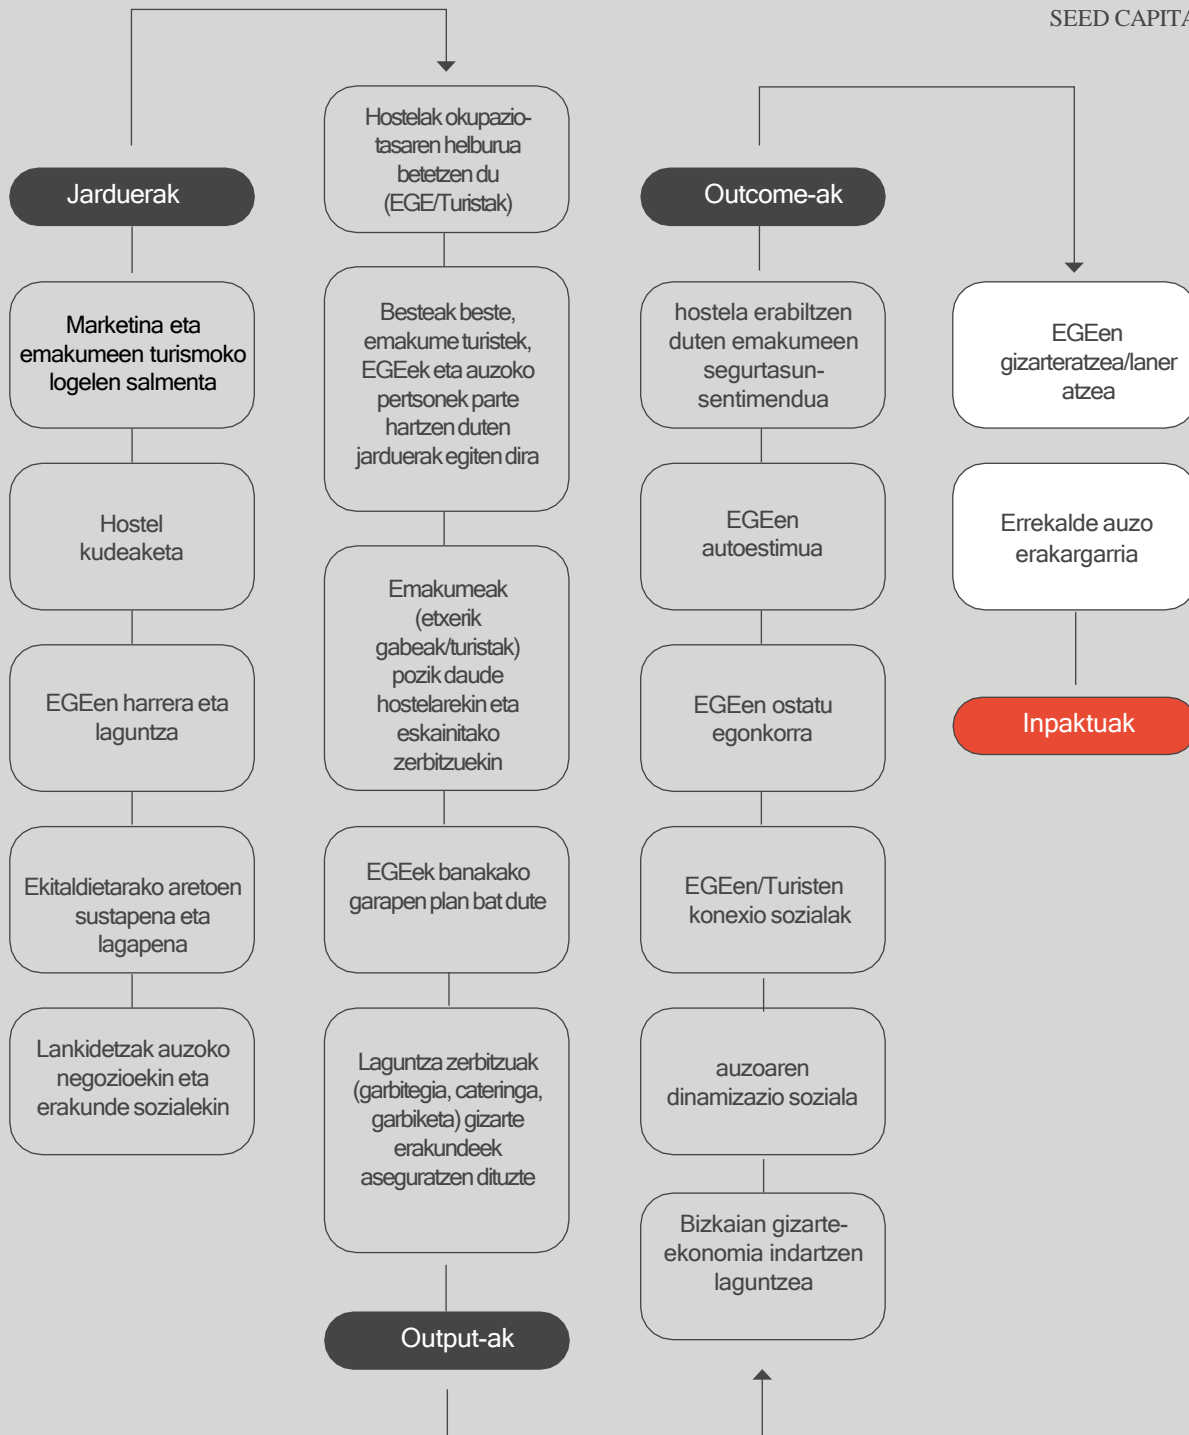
SEED CAPITA

Jarduerak

Marketina eta emakumeen turismoko logelen salmenta

Hostel kudeaketa

EGEen harrera eta laguntza

Ekitaldietarako aretoen sustapena eta lagapena

Lankidetzak auzoko negozioekin eta erakunde sozialekin

Hostelak okupazio-tasaren helburua betetzen du (EGE/Turistak)

Besteak beste, emakume turistek, EGEek eta auzoko pertsonek parte hartzen duten jarduerak egiten dira

Emakumeak (etxerik gabeak/turistak) pozik daude hostelarekin eta eskainitako zerbitzuekin

EGEek banakako garapen plan bat dute

Laguntza zerbitzuak (garbitegia, cateringa, garbiketa) gizarte erakundeek aseguratzen dituzte

Output-ak

Outcome-ak

hostela erabiltzen duten emakumeen segurtasun-sentimendua

EGEen autoestimua

EGEen ostatu egonkorra

EGEen/Turisten konexio sozialak

auzoaren dinamizazio soziala

Bizkaian gizarte-ekonomia indartzen laguntzea

EGEen gizarteratzea/laneratzea

Errekalde auzo erakargarria

Inpaktuak